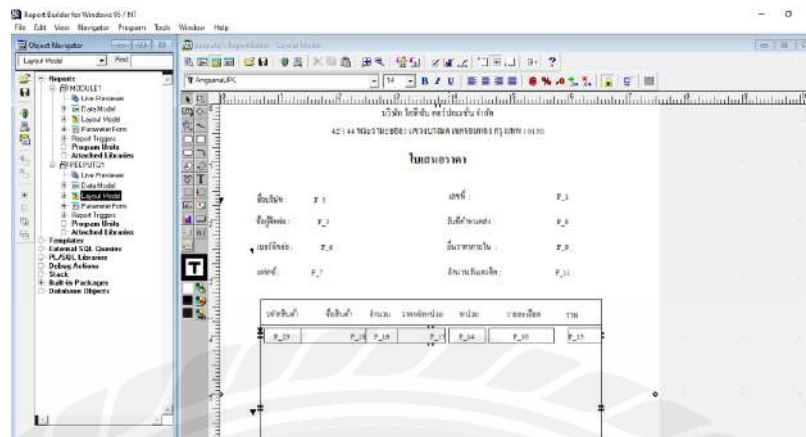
Report Builder for Windows 95 / NT

File Edit View Navigator Program Tools Window Help

Object Navigator

Layout Model

Find

Reports
MODULE1
Live Previewer
Data Model
Layout Model
Parameter Form
Report Triggers
Program Units
Attached Libraries
PEEPUT21
Live Previewer
Data Model
Layout Model
Parameter Form
Report Triggers
Program Units
Attached Libraries
Templates
External SQL Queries
PL/SQL Libraries
Debug Actions
Stack
Built-in Packages
Database Objects

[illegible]: Report Editor - Layout Model

AngsanaUPC

14

B I U

บริษัท โชคชัย คอร์ปอเรชั่น จำกัด

42/144 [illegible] กรุงเทพ 10150

ใบเสนอราคา

ชื่อบริษัท F_1

ชื่อผู้ติดต่อ F_3

เบอร์ติดต่อ F_4

แฟกซ์ F_7

เลขที่ F_1

วันที่กำหนดส่ง F_8

ยืนราคาภายใน F_9

จำนวนวันเครดิต F_11

| รหัสสินค้า | ชื่อสินค้า | จำนวน | ราคาต่อหน่วย | หน่วย | รายละเอียด | รวม |
|---|---|---|---|---|---|---|
| F_29 | F_16 | F_18 | F_1 | F_14 | F_10 | F_15 |